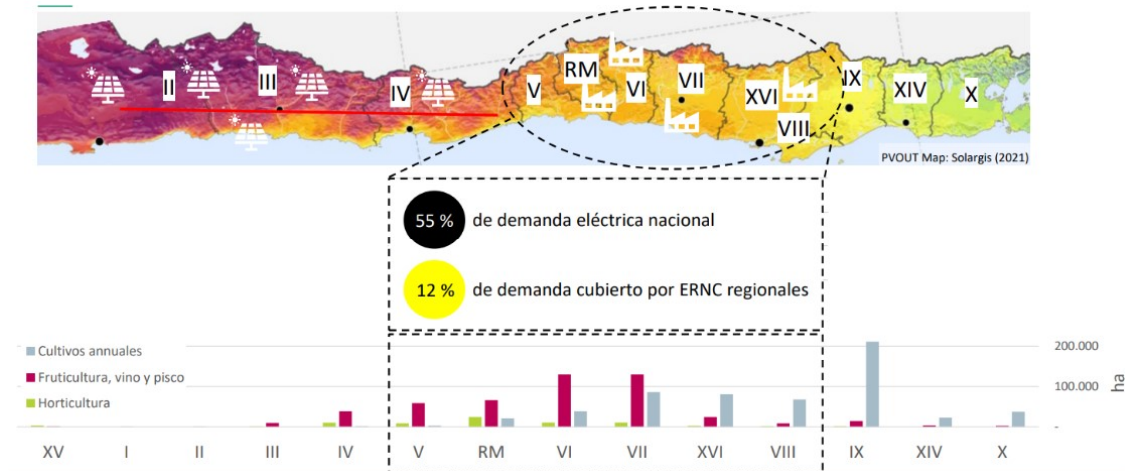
II
III
IV
V
RM
VI
VII
XVI
VIII
IX
XIV
X
PVOUT Map: Solargis (2021)

55 % de demanda eléctrica nacional

12 % de demanda cubierto por ERNC regionales

Cultivos annuales
Fruticultura, vino y pisco
Horticultura

200.000
100.000
ha

XV I II III IV V RM VI VII XVI VIII IX XIV X